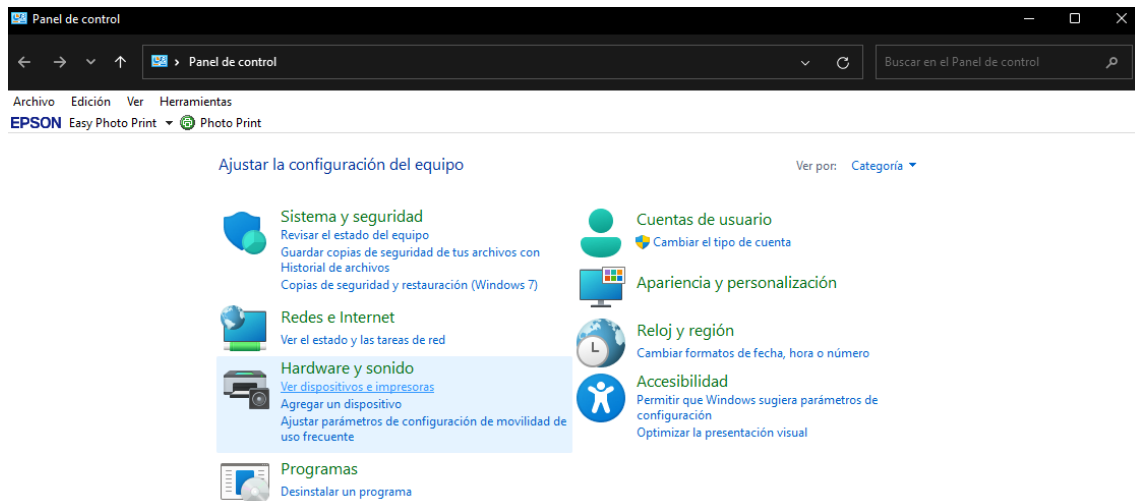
Panel de control

Panel de control

Buscar en el Panel de control

Archivo Edición Ver Herramientas

EPSON Easy Photo Print Photo Print

Ajustar la configuración del equipo

Ver por: Categoría

Sistema y seguridad
Revisar el estado del equipo
Guardar copias de seguridad de tus archivos con Historial de archivos
Copias de seguridad y restauración (Windows 7)

Redes e Internet
Ver el estado y las tareas de red

Hardware y sonido
Ver dispositivos e impresoras
Agregar un dispositivo
Ajustar parámetros de configuración de movilidad de uso frecuente

Programas
Desinstalar un programa

Cuentas de usuario
Cambiar el tipo de cuenta

Apariencia y personalización

Reloj y región
Cambiar formatos de fecha, hora o número

Accesibilidad
Permitir que Windows sugiera parámetros de configuración
Optimizar la presentación visual